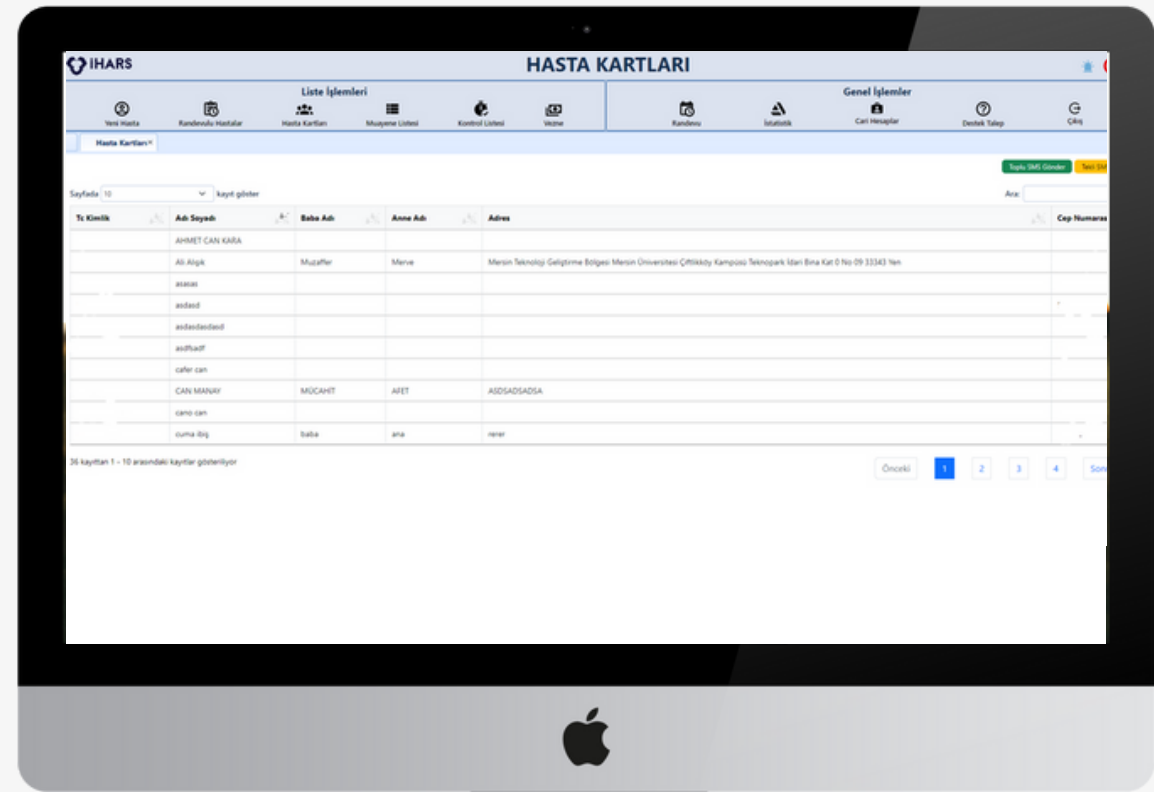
İHARS

HASTA KARTLARI

Liste İşlemleri

Yeni Hasta
Randevulu Hastalar
Hasta Kartları
Muayene Listesi
Kontrol Listesi
Vezne

Genel İşlemler

Randevu
İstatistik
Cari Hesaplar
Destek Talep
Çıkış

Hasta Kartları ×

Toplu SMS Gönder
Tekil SM

Sayfada 10 kayıt göster

Ara:

| Tc Kimlik | Adı Soyadı | Baba Adı | Anne Adı | Adres | Cep Numaras |
|---|---|---|---|---|---|
| | AHMET CAN KARA | | | | |
| | Ali Alışık | Muzaffer | Merve | Mersin Teknoloji Geliştirme Bölgesi Mersin Üniversitesi Çiftlikköy Kampüsü Teknopark İdari Bina Kat 0 No:09 33343 Yen | |
| | asasas | | | | |
| | asdasd | | | | |
| | asdasdasdasd | | | | |
| | asdfsadf | | | | |
| | cafer can | | | | |
| | CAN MANAY | MÜCAHİT | AFET | ASDSADSADSA | |
| | cano can | | | | |
| | cuma ibiş | baba | ana | rerer | |

36 kayıttan 1 - 10 arasındaki kayıtlar gösteriliyor

Önceki 1 2 3 4 Son